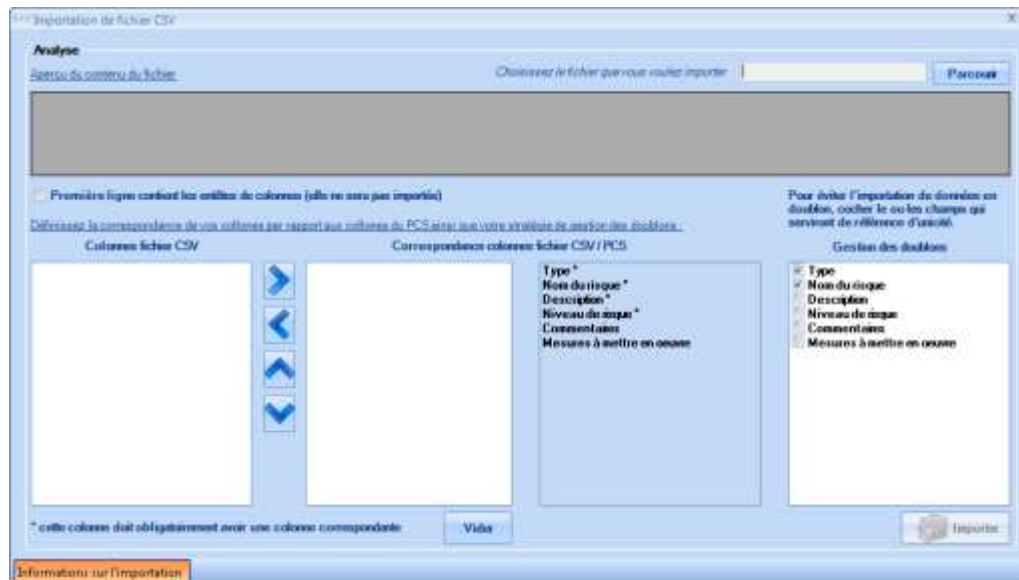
Importation de fichier CSV

Analyse

Aperçu du contenu du fichier

Choisissez le fichier que vous voulez importer

Parcourir

Première ligne contient les entêtes de colonnes (elle ne sera pas importée)

Définissez la correspondance de vos colonnes par rapport aux colonnes du PCS ainsi que votre stratégie de gestion des doublons :

Pour éviter l'importation de données en doublon, cocher le ou les champs qui serviront de référence d'unicité.

Colonnes fichier CSV

Correspondance colonnes fichier CSV / PCS

Type *
Nom du risque *
Description *
Niveau de risque *
Commentaires
Mesures à mettre en oeuvre

Gestion des doublons

Type
Nom du risque
Description
Niveau de risque
Commentaires
Mesures à mettre en oeuvre

* cette colonne doit obligatoirement avoir une colonne correspondante

Vider

Importer

Informations sur l'importation